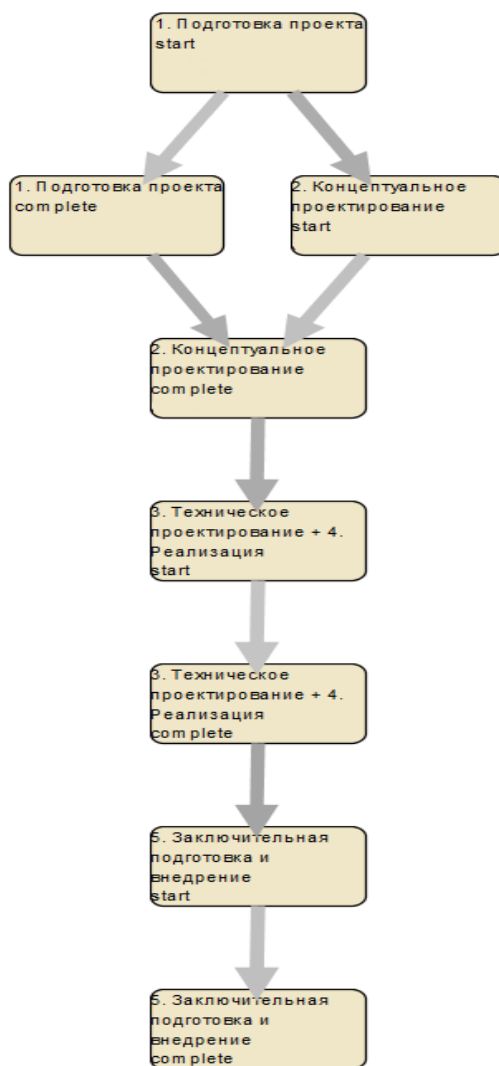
1. Подготовка проекта start

1. Подготовка проекта complete

2. Концептуальное проектирование start

2. Концептуальное проектирование complete

3. Техническое проектирование + 4. Реализация start

3. Техническое проектирование + 4. Реализация complete

5. Заключительная подготовка и внедрение start

5. Заключительная подготовка и внедрение complete